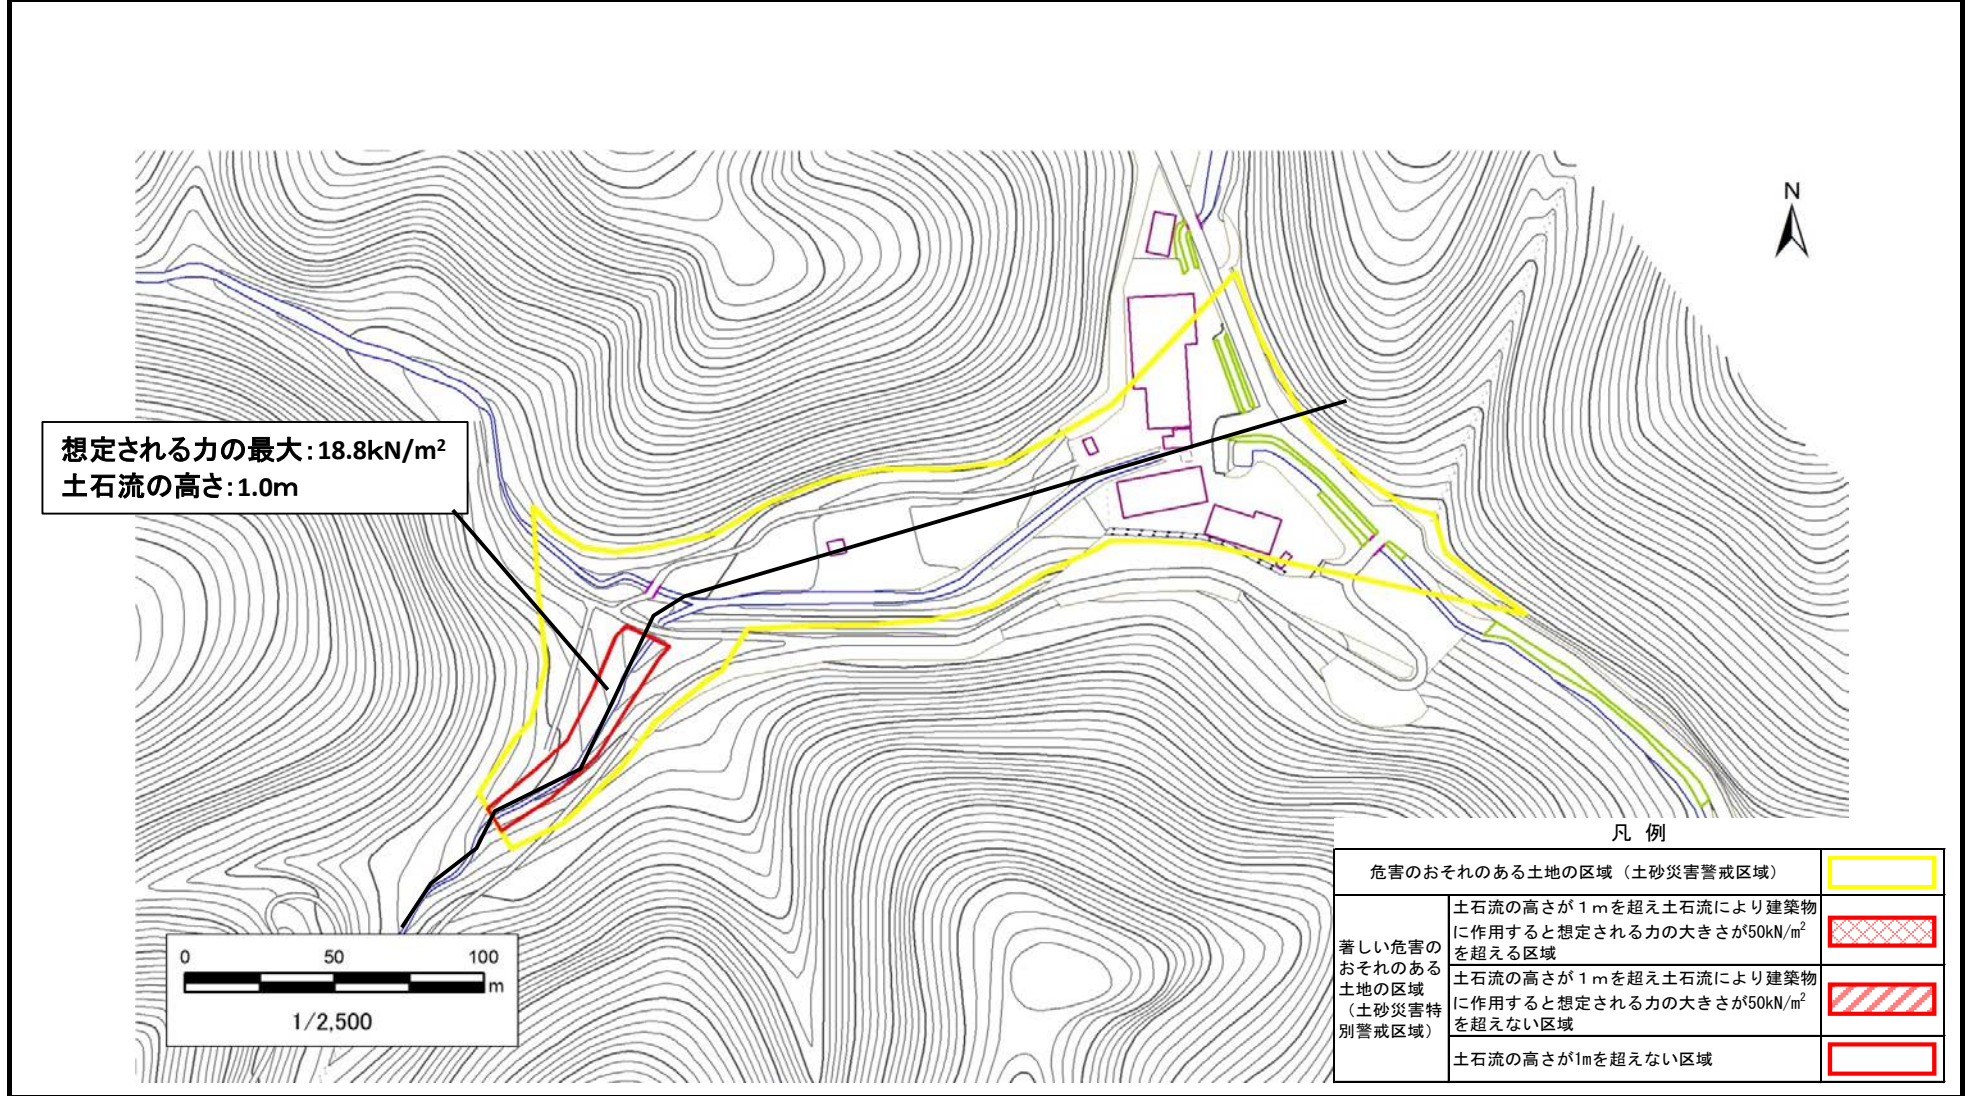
想定される力の最大:18.8kN/m²
土石流の高さ:1.0m

N

0 50 100
m
1/2,500

凡 例

| 危害のおそれのある土地の区域（土砂災害警戒区域） | | |
|---|---|---|
| 著しい危害のおそれのある土地の区域（土砂災害特別警戒区域） | 土石流の高さが１ｍを超え土石流により建築物に作用すると想定される力の大きさが50kN/m²を超える区域 | |
| | 土石流の高さが１ｍを超え土石流により建築物に作用すると想定される力の大きさが50kN/m²を超えない区域 | |
| | 土石流の高さが1mを超えない区域 | |